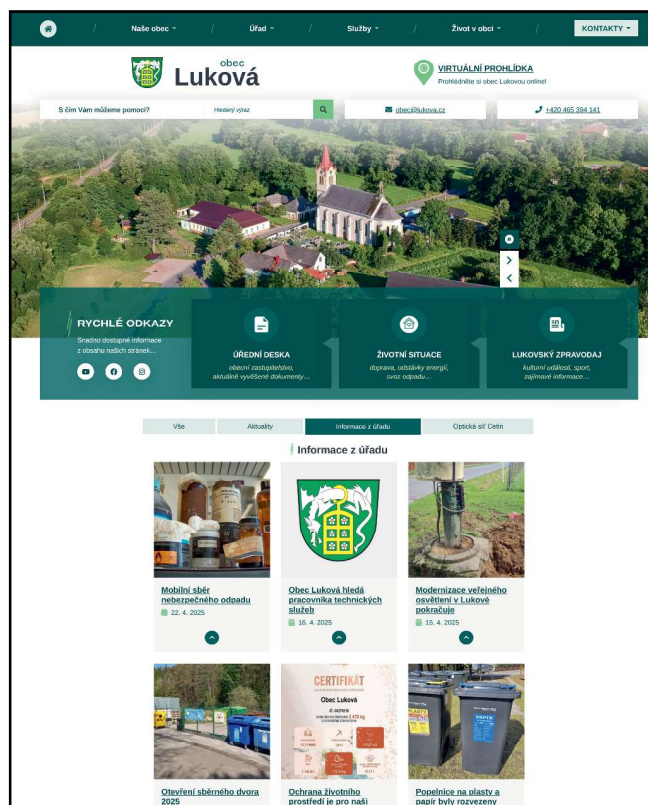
Naše obec ▾ / Úřad ▾ / Služby ▾ / Život v obci ▾ / KONTAKTY ▾

obec
Luková

VIRTUÁLNÍ PROHLÍDKA
Prohlédněte si obec Lukovou online!

S čím Vám můžeme pomoci? Hledaný výraz

obec@lukova.cz

+420 465 394 141

RYCHLÉ ODKAZY
Snadno dostupné informace z obsahu našich stránek...

ÚŘEDNÍ DESKA
obecní zastupitelstvo, aktuálně vyvěšené dokumenty...

ŽIVOTNÍ SITUACE
doprava, odstávky energií, svoz odpadu...

LUKOVSKÝ ZPRAVODAJ
kulturní události, sport, zajímavé informace...

Vše | Aktuality | Informace z úřadu | Optická síť Cetin

Informace z úřadu

Mobilní sběr nebezpečného odpadu
22. 4. 2025

Obec Luková hledá pracovníka technických služeb
16. 4. 2025

Modernizace veřejného osvětlení v Lukové pokračuje
15. 4. 2025

CERTIFIKÁT
Obec Luková

Otevření sběrného dvora 2025

Ochrana životního prostředí je pro naši

PAPIR

Popelnice na plasty a papír byly rozvezeny